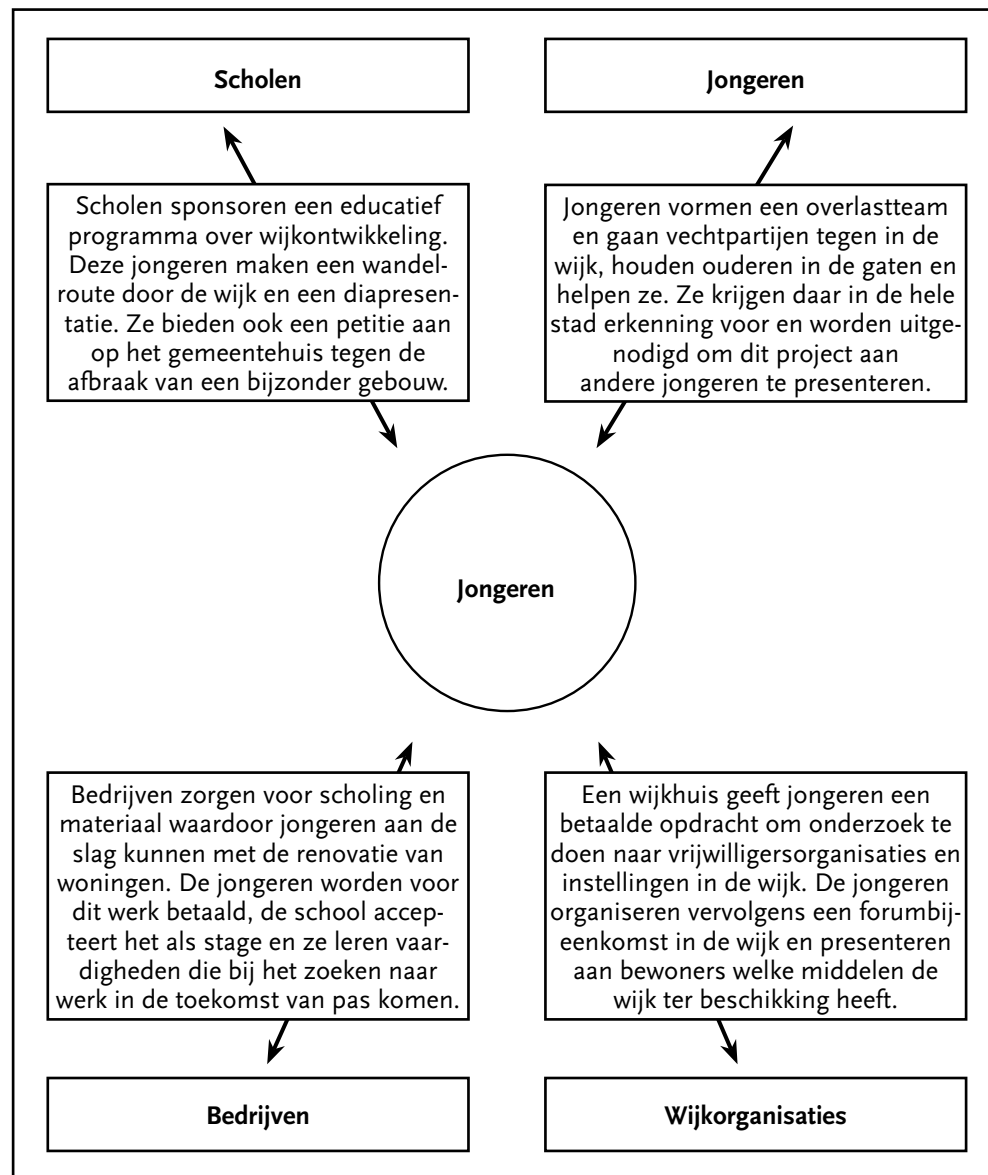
Scholen

Jongeren

Scholen sponsoren een educatief programma over wijkontwikkeling. Deze jongeren maken een wandelroute door de wijk en een diapresentatie. Ze bieden ook een petitie aan op het gemeentehuis tegen de afbraak van een bijzonder gebouw.

Jongeren vormen een overlastteam en gaan vechtpartijen tegen in de wijk, houden ouderen in de gaten en helpen ze. Ze krijgen daar in de hele stad erkenning voor en worden uitgenodigd om dit project aan andere jongeren te presenteren.

Jongeren

Bedrijven zorgen voor scholing en materiaal waardoor jongeren aan de slag kunnen met de renovatie van woningen. De jongeren worden voor dit werk betaald, de school accepteert het als stage en ze leren vaardigheden die bij het zoeken naar werk in de toekomst van pas komen.

Een wijkhuis geeft jongeren een betaalde opdracht om onderzoek te doen naar vrijwilligersorganisaties en instellingen in de wijk. De jongeren organiseren vervolgens een forumbijeenkomst in de wijk en presenteren aan bewoners welke middelen de wijk ter beschikking heeft.

Bedrijven

Wijkorganisaties